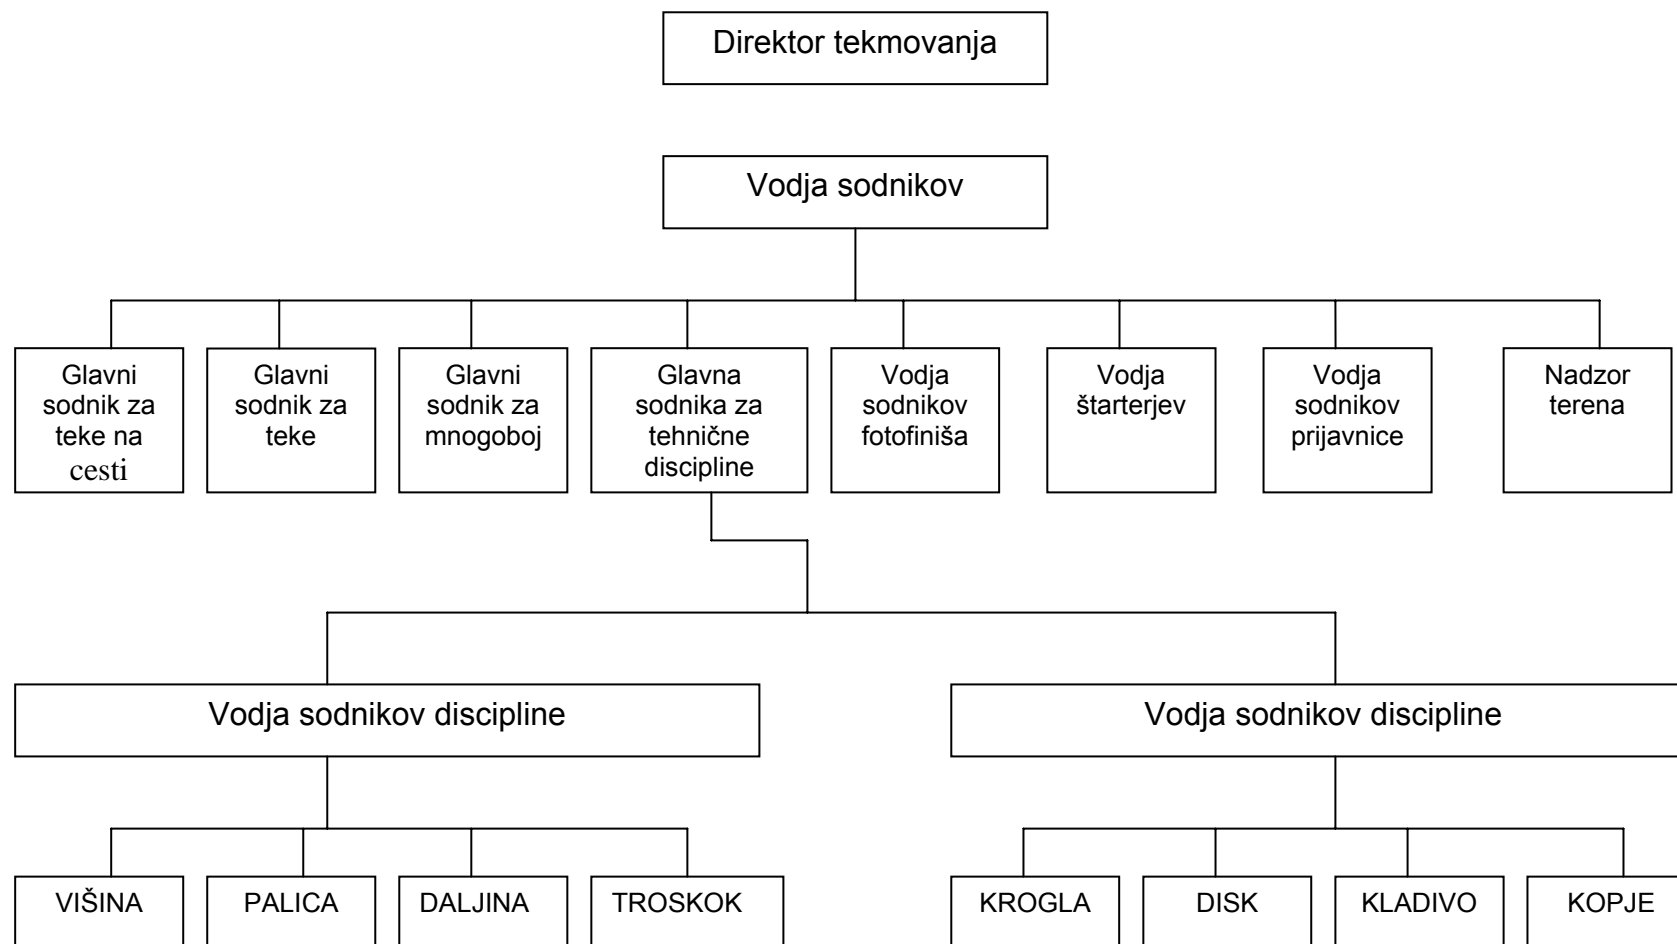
Direktor tekmovanja

Vodja sodnikov

Glavni sodnik za teke na cesti

Glavni sodnik za teke

Glavni sodnik za mnogoboj

Glavna sodnika za tehnične discipline

Vodja sodnikov fotofiniša

Vodja štarterjev

Vodja sodnikov prijavnice

Nadzor terena

Vodja sodnikov discipline

Vodja sodnikov discipline

VIŠINA

PALICA

DALJINA

TROSKOK

KROGLA

DISK

KLADIVO

KOPJE